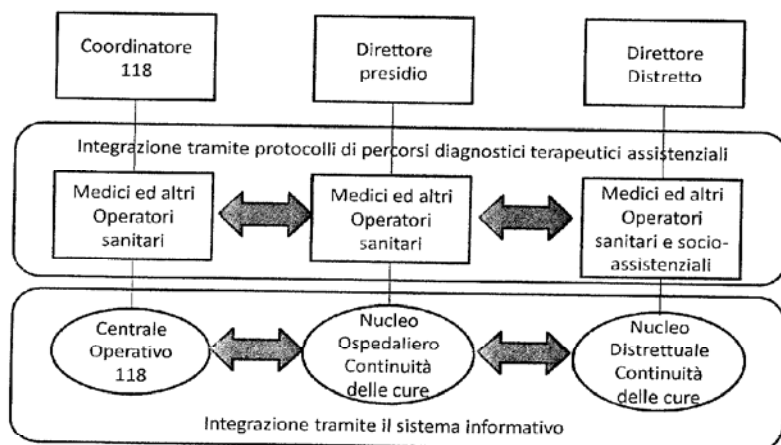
Coordinatore 118

Direttore presidio

Direttore Distretto

Integrazione tramite protocolli di percorsi diagnostici terapeutici assistenziali

Medici ed altri Operatori sanitari

Medici ed altri Operatori sanitari

Medici ed altri Operatori sanitari e socio-assistenziali

Centrale Operativo 118

Nucleo Ospedaliero Continuità delle cure

Nucleo Distrettuale Continuità delle cure

Integrazione tramite il sistema informativo